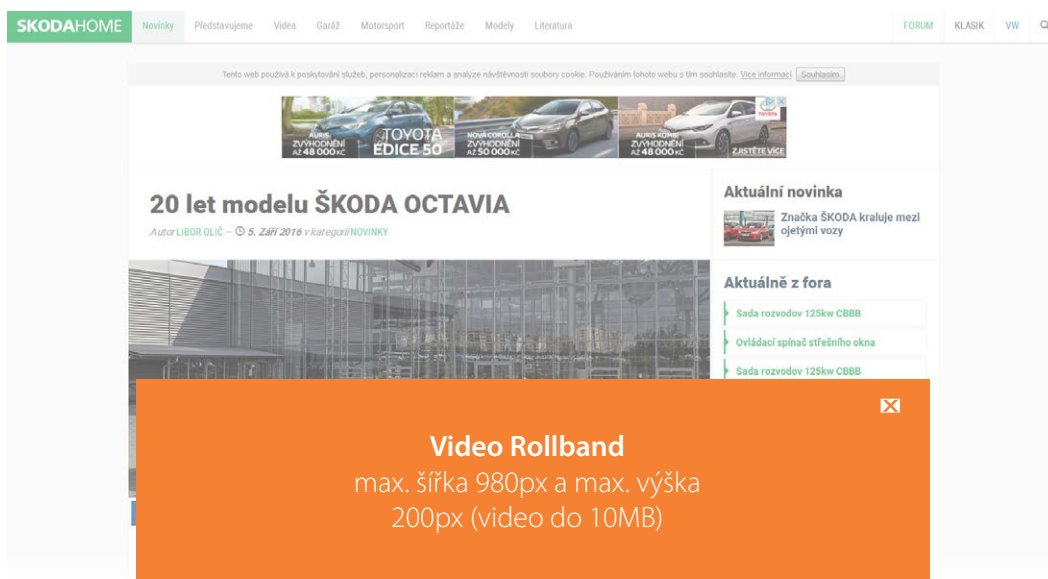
SKODAHOME Novinky Představujeme Videa Garáž Motorsport Reportáže Modely Literatura FORUM KLASIK VW

Tento web používá k poskytování služeb, personalizaci reklam a analýze návštěvnosti soubory cookie. Používáním tohoto webu s tím souhlasíte. Více informací Souhlasím

AURIS ZVÝHODNĚNÍ AŽ 48 000 KČ TOYOTA EDICE 50 NOVÁ COROLLA ZVÝHODNĚNÍ AŽ 50 000 KČ AURIS KOMBI ZVÝHODNĚNÍ AŽ 48 000 KČ ZJISTĚTE VÍCE

20 let modelu ŠKODA OCTAVIA

Autor LIBOR OLIČ — 5. Září 2016 v kategorii NOVINKY

Aktuální novinka

Značka ŠKODA kraluje mezi ojetými vozy

Aktuálně z fora

Sada rozvodov 125kw CBBB

Ovládací spínač střešního okna

Sada rozvodov 125kw CBBB

Video Rollband
max. šířka 980px a max. výška 200px (video do 10MB)